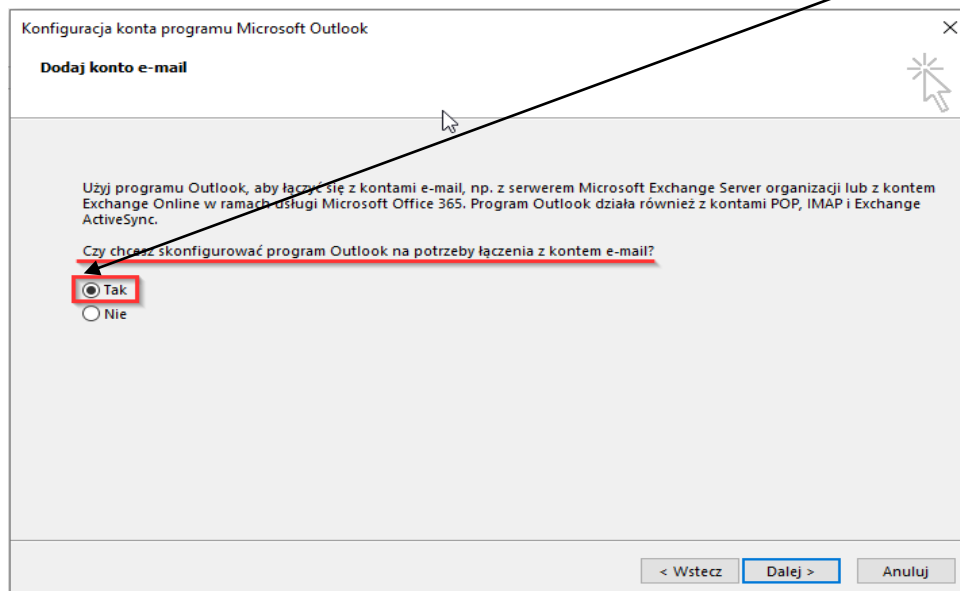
Konfiguracja konta programu Microsoft Outlook

Dodaj konto e-mail

Użyj programu Outlook, aby łączyć się z kontami e-mail, np. z serwerem Microsoft Exchange Server organizacji lub z kontem Exchange Online w ramach usługi Microsoft Office 365. Program Outlook działa również z kontami POP, IMAP i Exchange ActiveSync.

Czy chcesz skonfigurować program Outlook na potrzeby łączenia z kontem e-mail?

Tak
Nie

< Wstecz
Dalej >
Anuluj